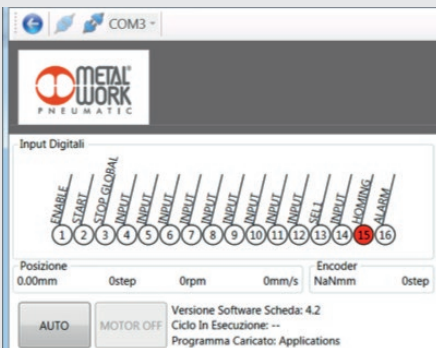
COM3

METAL WORK PNEUMATIC

Input Digitali

ENABLE START STOP GLOBAL INPUT INPUT INPUT INPUT INPUT INPUT INPUT INPUT SEL1 INPUT HOMING ALARM

1 2 3 4 5 6 7 8 9 10 11 12 13 14 15 16

Posizione
0.00mm 0step 0rpm 0mm/s

Encoder
NaNmm 0step

AUTO
MOTOR OFF
Versione Software Scheda: 4.2
Ciclo In Esecuzione: --
Programma Caricato: Applications